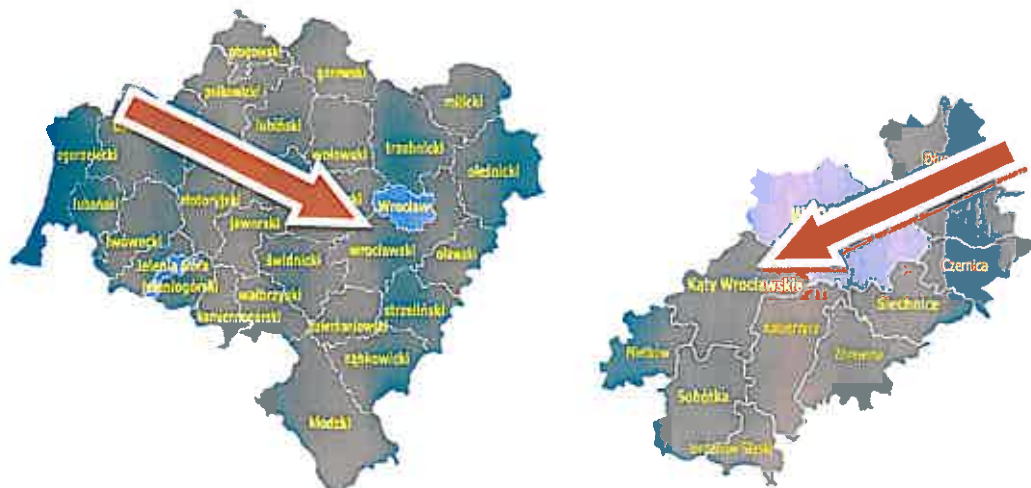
głogowski
górowski
polkowicki
lubiński
milicki
wołowski
trzebnicki
zgorzelecki
oleśnicki
lubański
złotoryjski
Wrocław
jaworski
lwowecki
średzki
wrocławski
oławski
świdnicki
jelenia góra
jeleniogórski
wałbrzyski
strzeliński
kamiennogórski
dzierżoniowski
ząbkowicki
kłodzki
Oława
Czernica
Kąty Wrocławskie
Siechnice
Kobierzyce
Żórawina
Mietków
Sobótka
Jordanów Śląski